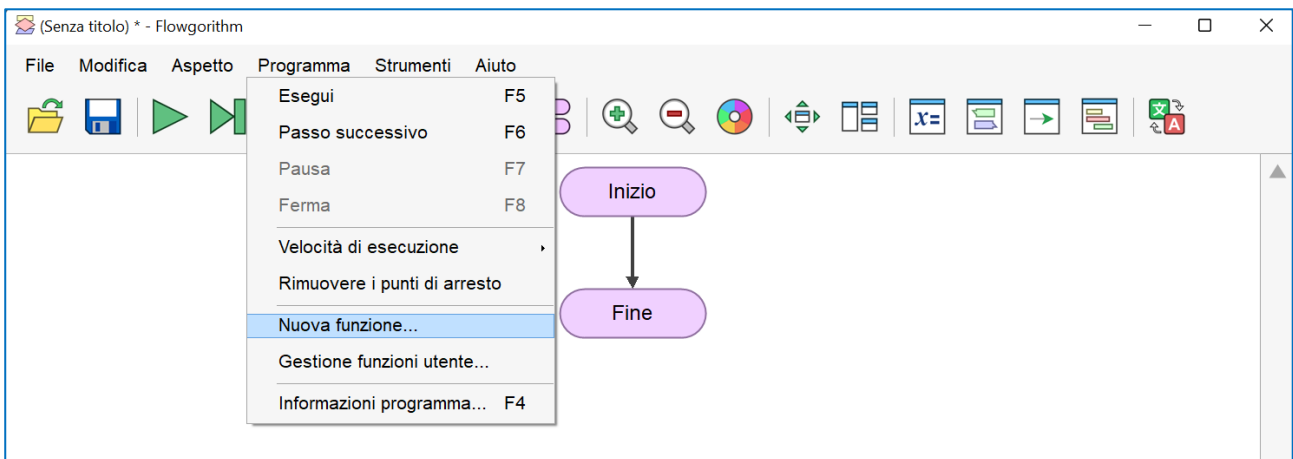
(Senza titolo) * - Flowgorithm

File Modifica Aspetto Programma Strumenti Aiuto

Esegui F5
Passo successivo F6
Pausa F7
Ferma F8
Velocità di esecuzione
Rimuovere i punti di arresto
Nuova funzione...
Gestione funzioni utente...
Informazioni programma... F4

Inizio

Fine